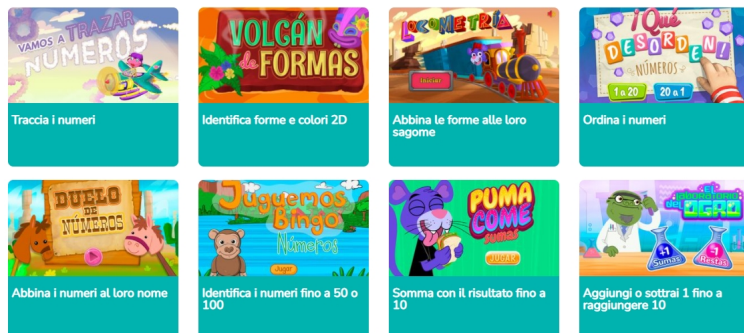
VAMOS A TRAZAR NÚMEROS

Traccia i numeri

VOLCÁN de FORMAS

Identifica forme e colori 2D

LOCOMETRÍA

Iniciar

Abbina le forme alle loro sagome

¡Qué DESORDEN! NÚMEROS

1 a 20

20 a 1

Ordina i numeri

DUELO DE NÚMEROS

Abbina i numeri al loro nome

Juguemos Bingo Números

Jugar

Identifica i numeri fino a 50 o 100

PUMA COME Sumas

JUGAR

Somma con il risultato fino a 10

El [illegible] del CERO

Sumas

Restas

Aggiungi o sottrai 1 fino a raggiungere 10